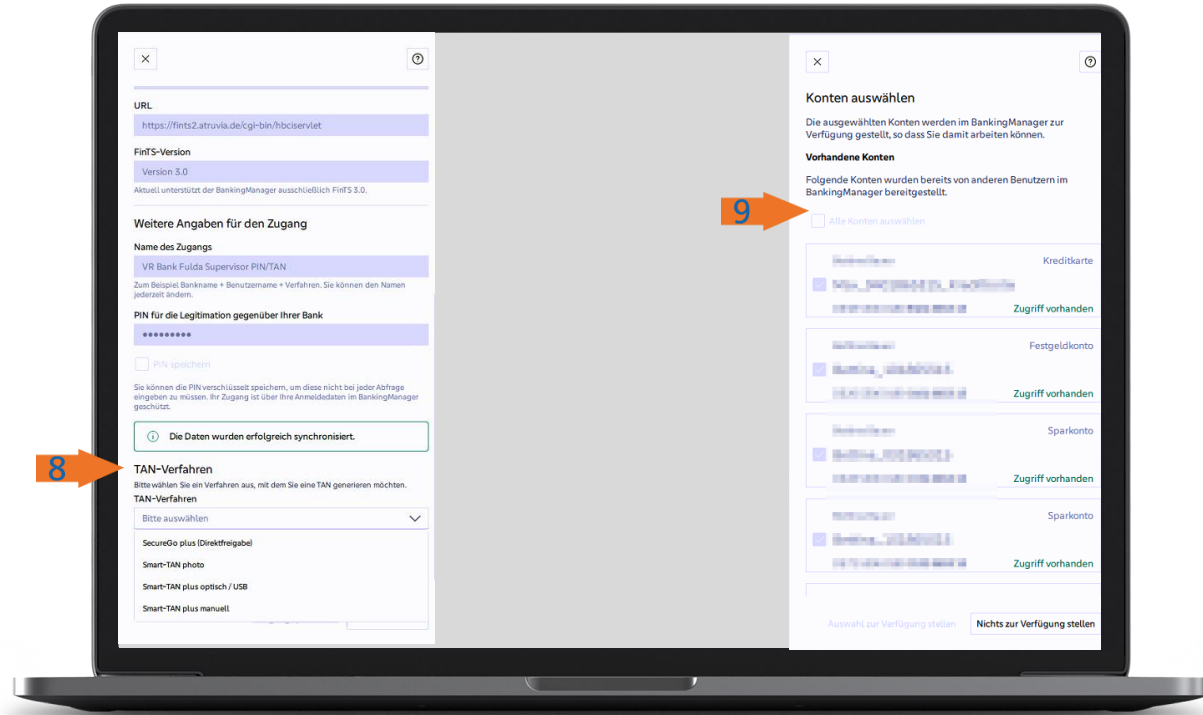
URL

https://fints2.atruvia.de/cgi-bin/hbciservlet

FinTS-Version

Version 3.0

Aktuell unterstützt der BankingManager ausschließlich FinTS 3.0.

Weitere Angaben für den Zugang

Name des Zugangs

VR Bank Fulda Supervisor PIN/TAN

Zum Beispiel Bankname + Benutzername + Verfahren. Sie können den Namen jederzeit ändern.

PIN für die Legitimation gegenüber Ihrer Bank

•••••••••

PIN speichern

Sie können die PIN verschlüsselt speichern, um diese nicht bei jeder Abfrage eingeben zu müssen. Ihr Zugang ist über Ihre Anmeldedaten im BankingManager geschützt.

Die Daten wurden erfolgreich synchronisiert.

8

TAN-Verfahren

Bitte wählen Sie ein Verfahren aus, mit dem Sie eine TAN generieren möchten.

TAN-Verfahren

Bitte auswählen

SecureGo plus (Direktfreigabe)

Smart-TAN photo

Smart-TAN plus optisch / USB

Smart-TAN plus manuell

Konten auswählen

Die ausgewählten Konten werden im BankingManager zur Verfügung gestellt, so dass Sie damit arbeiten können.

Vorhandene Konten

Folgende Konten wurden bereits von anderen Benutzern im BankingManager bereitgestellt.

9

Alle Konten auswählen

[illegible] Kreditkarte
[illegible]
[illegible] Zugriff vorhanden

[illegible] Festgeldkonto
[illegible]
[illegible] Zugriff vorhanden

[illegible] Sparkonto
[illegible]
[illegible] Zugriff vorhanden

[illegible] Sparkonto
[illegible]
Zugriff vorhanden

Auswahl zur Verfügung stellen

Nichts zur Verfügung stellen